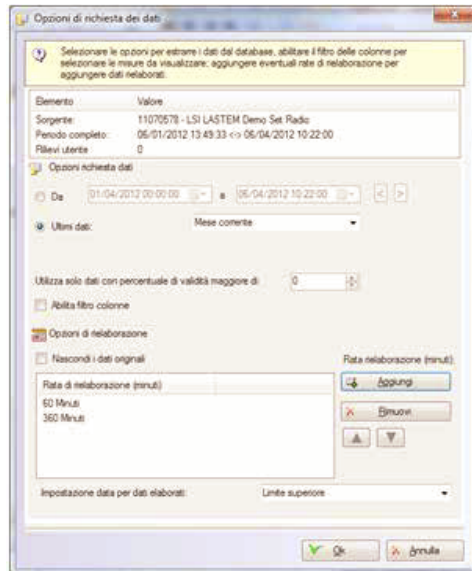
Opzioni di richiesta dei dati

Selezionare le opzioni per estrarre i dati dal database, abilitare il filtro delle colonne per selezionare le misure da visualizzare; aggiungere eventuali rate di rielaborazione per aggiungere dati rielaborati.

| Elemento | Valore |
|---|---|
| Sorgente: | 11070578 - LSI LASTEM Demo Set Radio |
| Periodo completo: | 06/01/2012 13:49:33 <> 06/04/2012 10:22:00 |
| Rilievi utente: | 0 |

Opzioni richiesta dati

Da 01/04/2012 00:00:00 a 06/04/2012 10:22:00 < >

Ultimi dati: Mese corrente

Utilizza solo dati con percentuale di validità maggiore di: 0

Abilita filtro colonne

Opzioni di rielaborazione

Nascondi i dati originali

Rata rielaborazione (minuti):

| Rata di rielaborazione (minuti) |
|---|
| 60 Minuti |
| 360 Minuti |

Aggiungi

Rimuovi

Impostazione data per dati elaborati: Limite superiore

Ok

Annulla